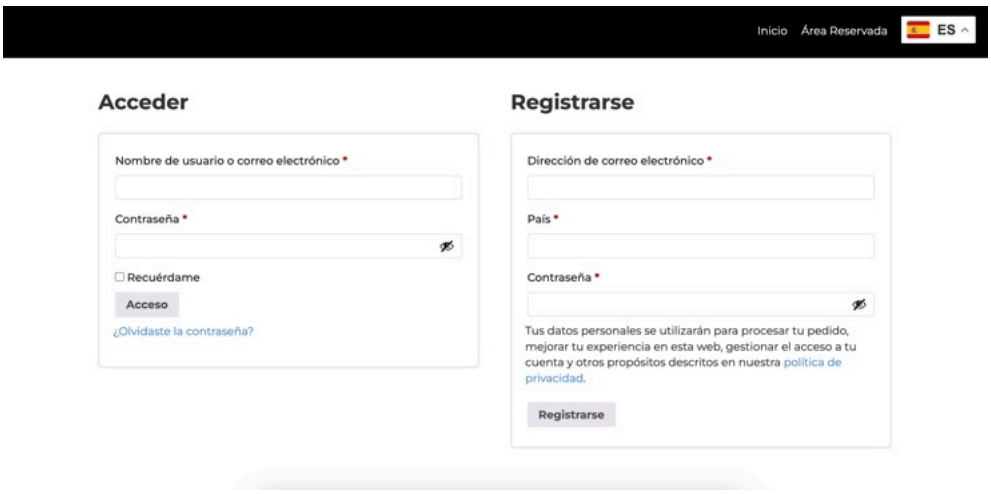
Inicio Área Reservada ES

Acceder

Nombre de usuario o correo electrónico *

Contraseña *

Recuérdame

Acceso

¿Olvidaste la contraseña?

Registrarse

Dirección de correo electrónico *

País *

Contraseña *

Tus datos personales se utilizarán para procesar tu pedido, mejorar tu experiencia en esta web, gestionar el acceso a tu cuenta y otros propósitos descritos en nuestra política de privacidad.

Registrarse